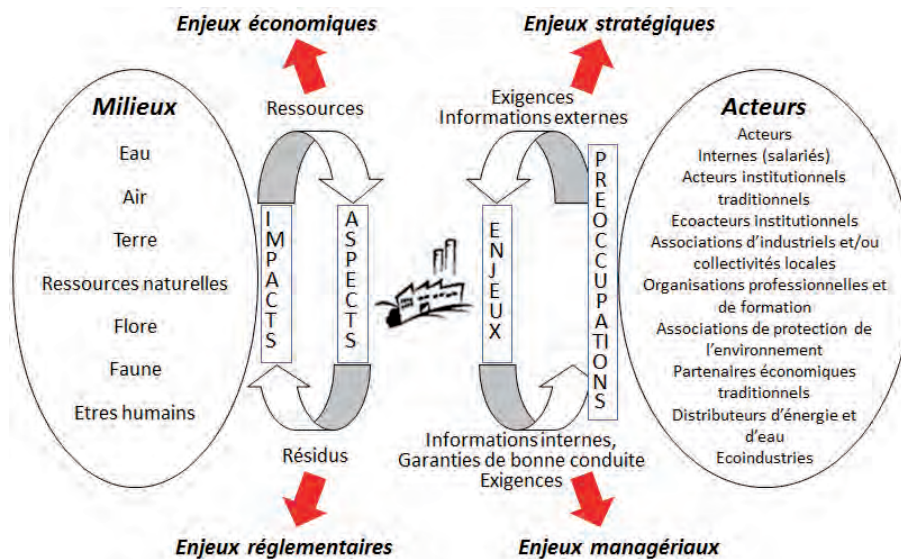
Enjeux économiques

Enjeux stratégiques

Milieux

Eau

Air

Terre

Ressources naturelles

Flore

Faune

Etres humains

Ressources

IMPACTS

ASPECTS

Résidus

Exigences
Informations externes

ENJEUX

PREOCCUPATIONS

Informations internes,
Garanties de bonne conduite
Exigences

Acteurs

Acteurs
Internes (salariés)
Acteurs institutionnels traditionnels
Ecoacteurs institutionnels
Associations d'industriels et/ou collectivités locales
Organisations professionnelles et de formation
Associations de protection de l'environnement
Partenaires économiques traditionnels
Distributeurs d'énergie et d'eau
Ecoindustries

Enjeux réglementaires

Enjeux managériaux